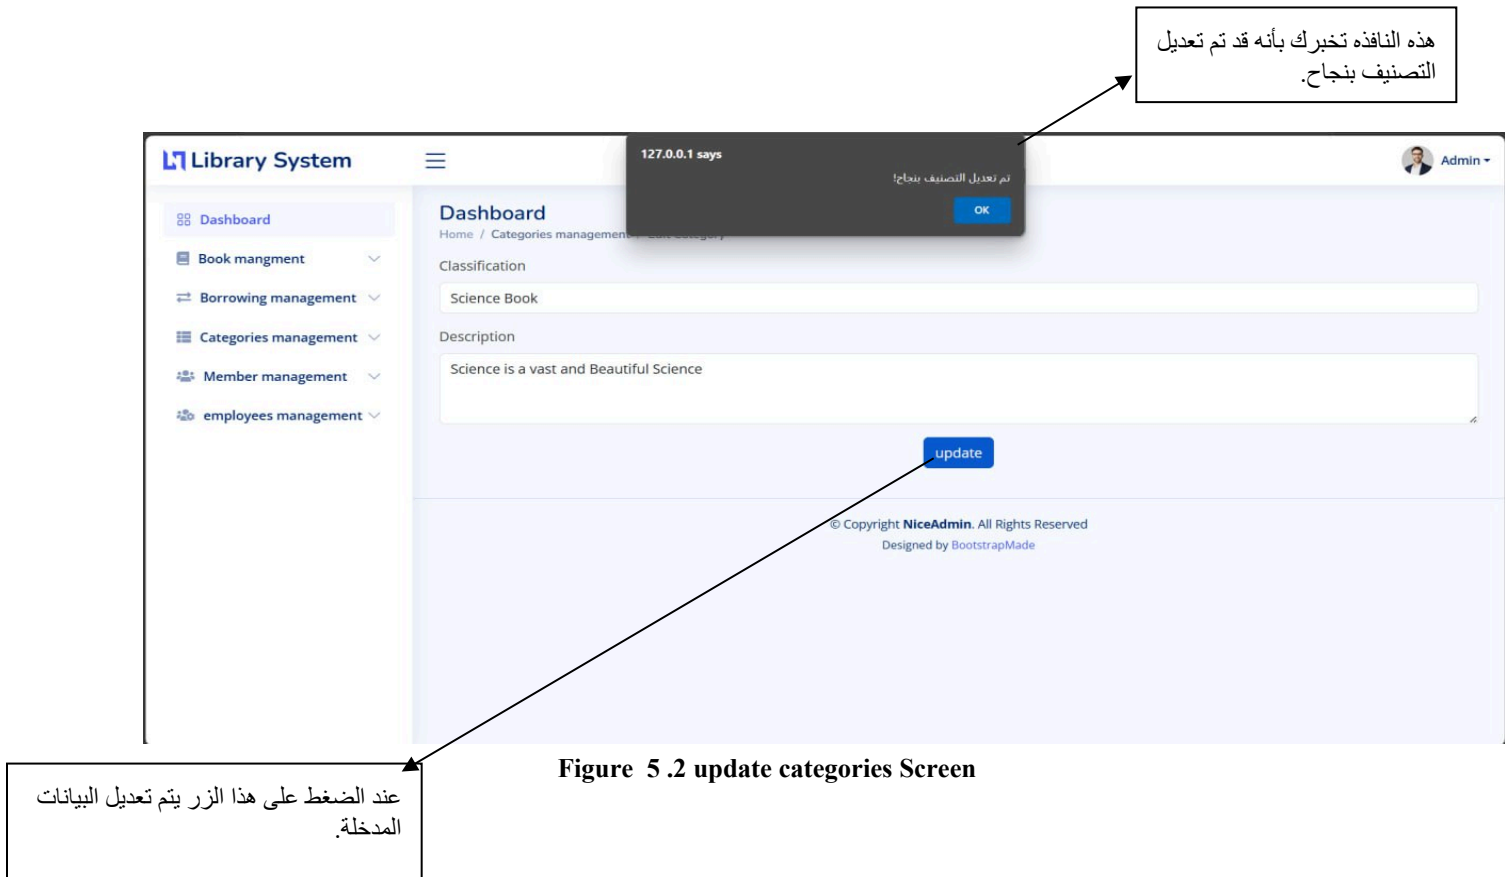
هذه النافذه تخبرك بأنه قد تم تعديل التصنيف بنجاح.

Library System

127.0.0.1 says

تم تعديل التصنيف بنجاح!

OK

Admin

Dashboard

Book mangment

Borrowing management

Categories management

Member management

employees management

Dashboard

Home / Categories management / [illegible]

Classification

Science Book

Description

Science is a vast and Beautiful Science

update

© Copyright NiceAdmin. All Rights Reserved

Designed by BootstrapMade

Figure 5 .2 update categories Screen

عند الضغط على هذا الزر يتم تعديل البيانات المدخلة.